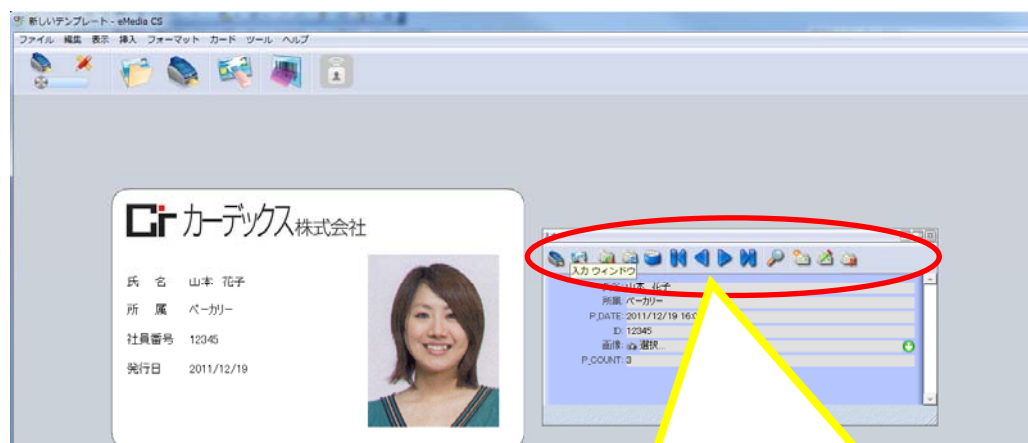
新しいテンプレート - eMedia CS

ファイル 編集 表示 挿入 フォーマット カード ツール ヘルプ

カーデックス株式会社

氏 名 山本 花子

所 属 ベーカリー

社員番号 12345

発行日 2011/12/19

入力 ウィンドウ

氏名: 山本 花子

所属: ベーカリー

P_DATE: 2011/12/19 16:0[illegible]

ID: 12345

画像: 選択...

P_COUNT: 3